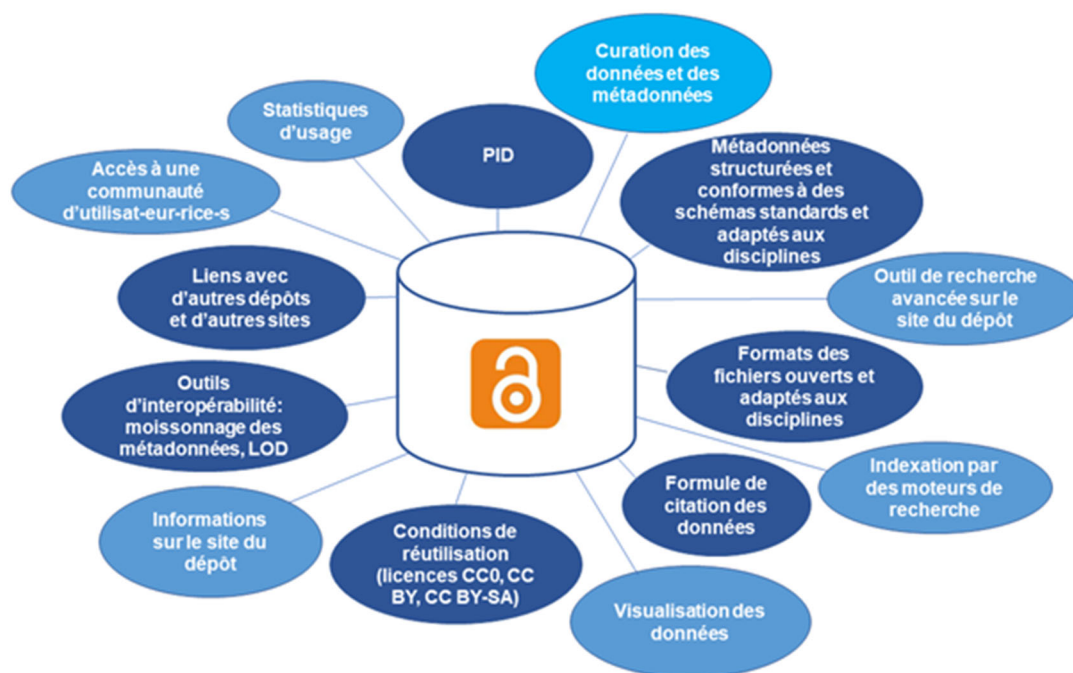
Curation des données et des métadonnées

Statistiques d'usage

PID

Accès à une communauté d'utilisat-eur-rice-s

Métadonnées structurées et conformes à des schémas standards et adaptés aux disciplines

Liens avec d'autres dépôts et d'autres sites

Outil de recherche avancée sur le site du dépôt

Formats des fichiers ouverts et adaptés aux disciplines

Outils d'interopérabilité: moissonnage des métadonnées, LOD

Indexation par des moteurs de recherche

Formule de citation des données

Informations sur le site du dépôt

Conditions de réutilisation (licences CC0, CC BY, CC BY-SA)

Visualisation des données